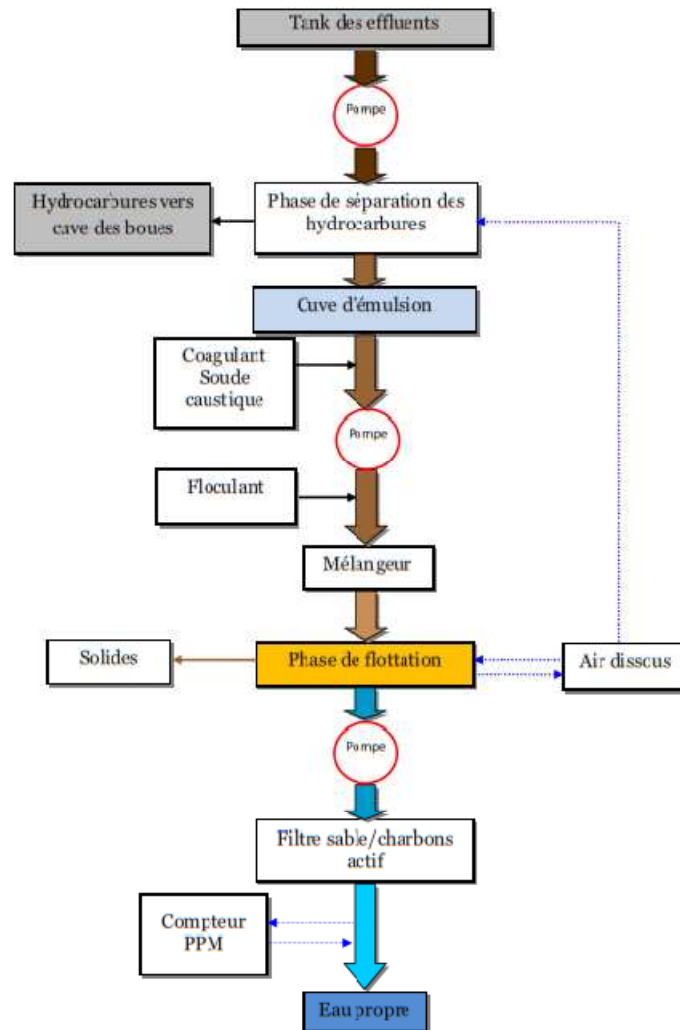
Tank des effluents

Pompe

Hydrocarbures vers cave des boues

Phase de séparation des hydrocarbures

Cuve d'émulsion

Coagulant Soude caustique

Pompe

Floculant

Mélangeur

Solides

Phase de flottation

Air disscus

Pompe

Filtre sable/charbons actif

Compteur PPM

Eau propre